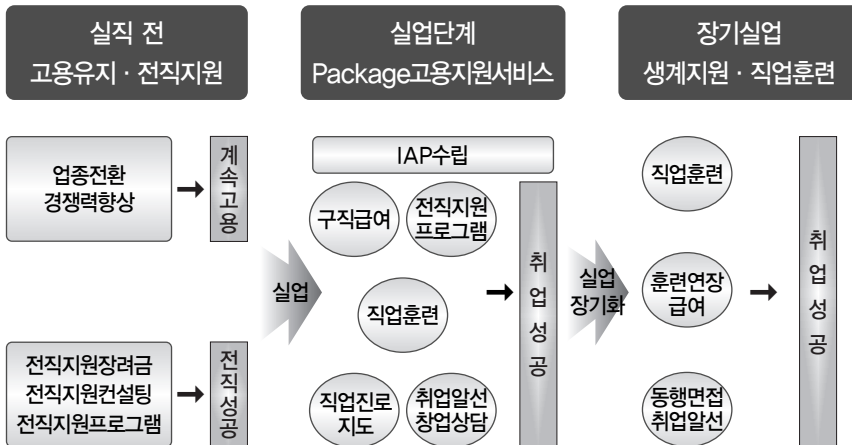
실직 전
고용유지 · 전직지원

실업단계
Package고용지원서비스

장기실업
생계지원 · 직업훈련

업종전환
경쟁력향상

계속고용

전직지원장려금
전직지원컨설팅
전직지원프로그램

전직성공

실업

IAP수립

구직급여

전직지원
프로그램

직업훈련

직업진로
지도

취업알선
창업상담

취업성공

실업
장기화

직업훈련

훈련연장
급여

동행면접
취업알선

취업성공